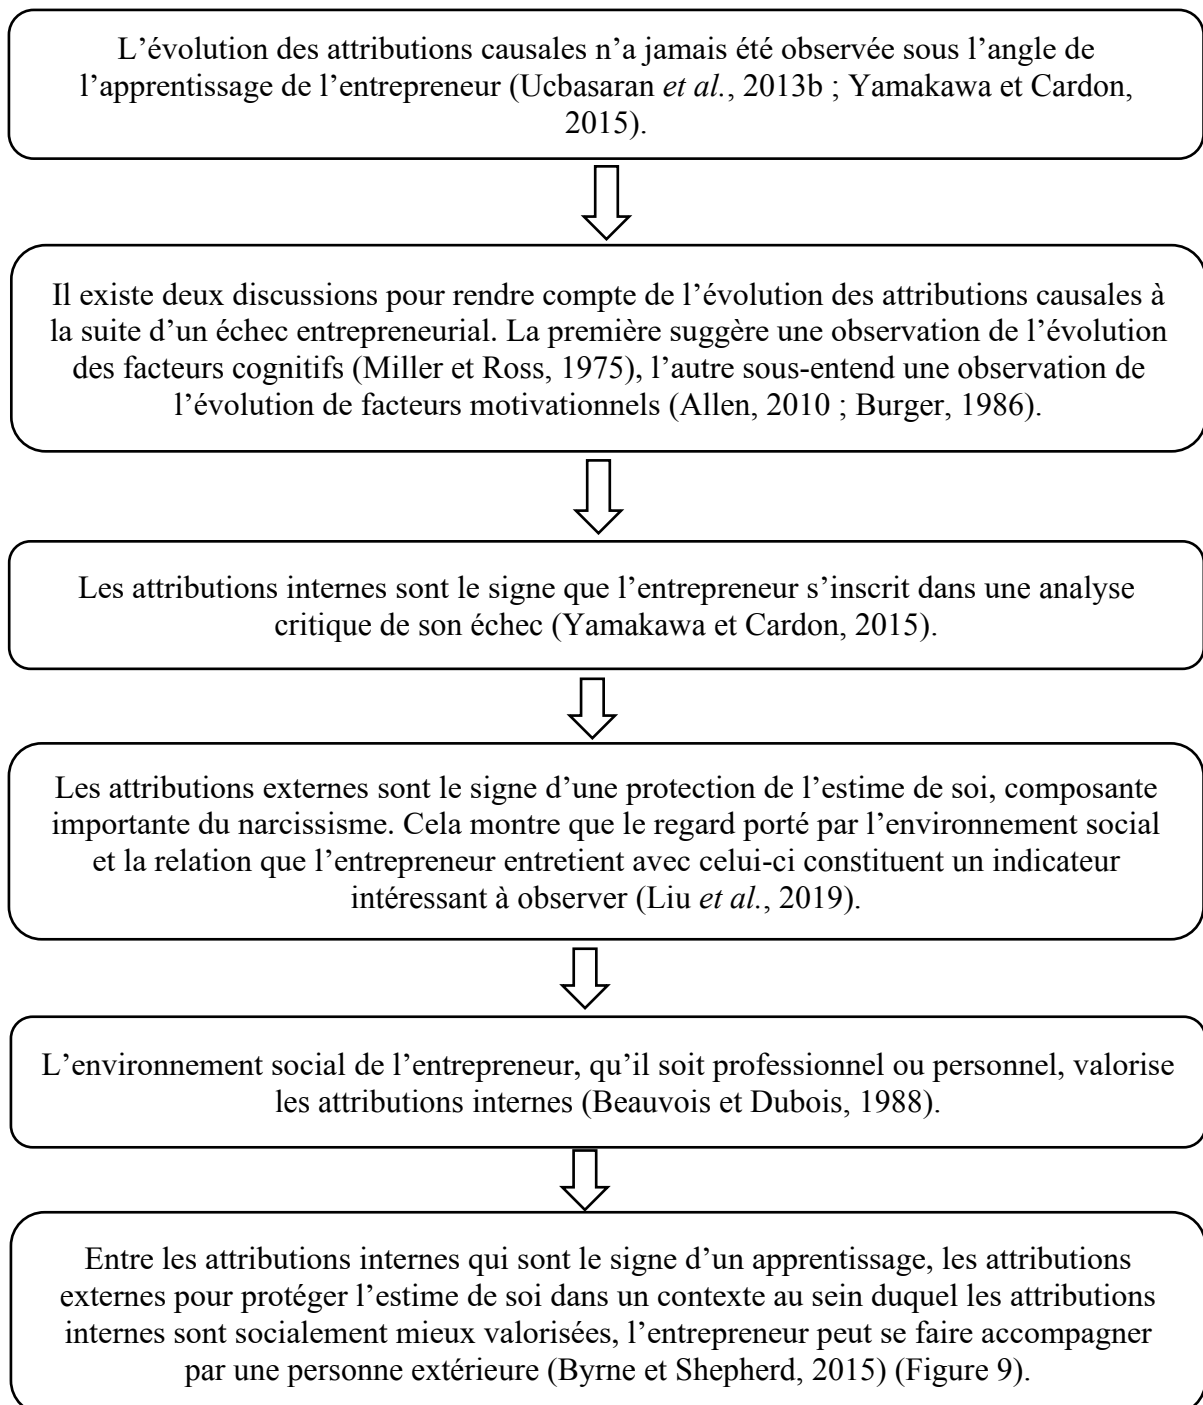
L’évolution des attributions causales n’a jamais été observée sous l’angle de l’apprentissage de l’entrepreneur (Ucbasaran *et al.*, 2013b ; Yamakawa et Cardon, 2015).

Il existe deux discussions pour rendre compte de l’évolution des attributions causales à la suite d’un échec entrepreneurial. La première suggère une observation de l’évolution des facteurs cognitifs (Miller et Ross, 1975), l’autre sous-entend une observation de l’évolution de facteurs motivationnels (Allen, 2010 ; Burger, 1986).

Les attributions internes sont le signe que l’entrepreneur s’inscrit dans une analyse critique de son échec (Yamakawa et Cardon, 2015).

Les attributions externes sont le signe d’une protection de l’estime de soi, composante importante du narcissisme. Cela montre que le regard porté par l’environnement social et la relation que l’entrepreneur entretient avec celui-ci constituent un indicateur intéressant à observer (Liu *et al.*, 2019).

L’environnement social de l’entrepreneur, qu’il soit professionnel ou personnel, valorise les attributions internes (Beauvois et Dubois, 1988).

Entre les attributions internes qui sont le signe d’un apprentissage, les attributions externes pour protéger l’estime de soi dans un contexte au sein duquel les attributions internes sont socialement mieux valorisées, l’entrepreneur peut se faire accompagner par une personne extérieure (Byrne et Shepherd, 2015) (Figure 9).